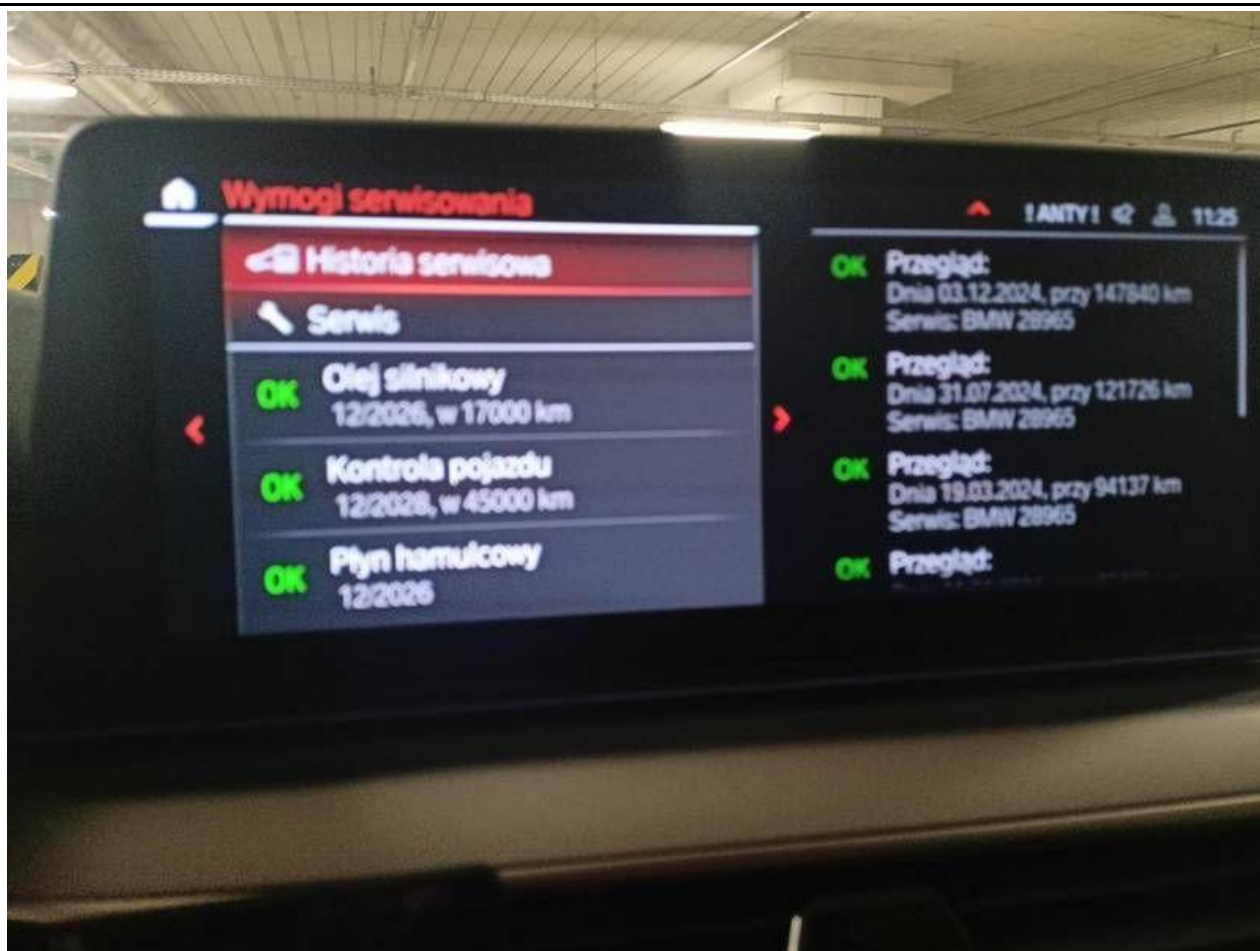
Wymogi serwisowania

!ANTY! 11:25

Historia serwisowa

Serwis

OK Olej silnikowy
12/2026, w 17000 km

OK Kontrola pojazdu
12/2028, w 45000 km

OK Płyn hamulcowy
12/2026

OK Przegląd:
Dnia 03.12.2024, przy 147840 km
Serwis: BMW 28965

OK Przegląd:
Dnia 31.07.2024, przy 121726 km
Serwis: BMW 28965

OK Przegląd:
Dnia 19.03.2024, przy 94137 km
Serwis: BMW 28965

OK Przegląd:
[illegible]